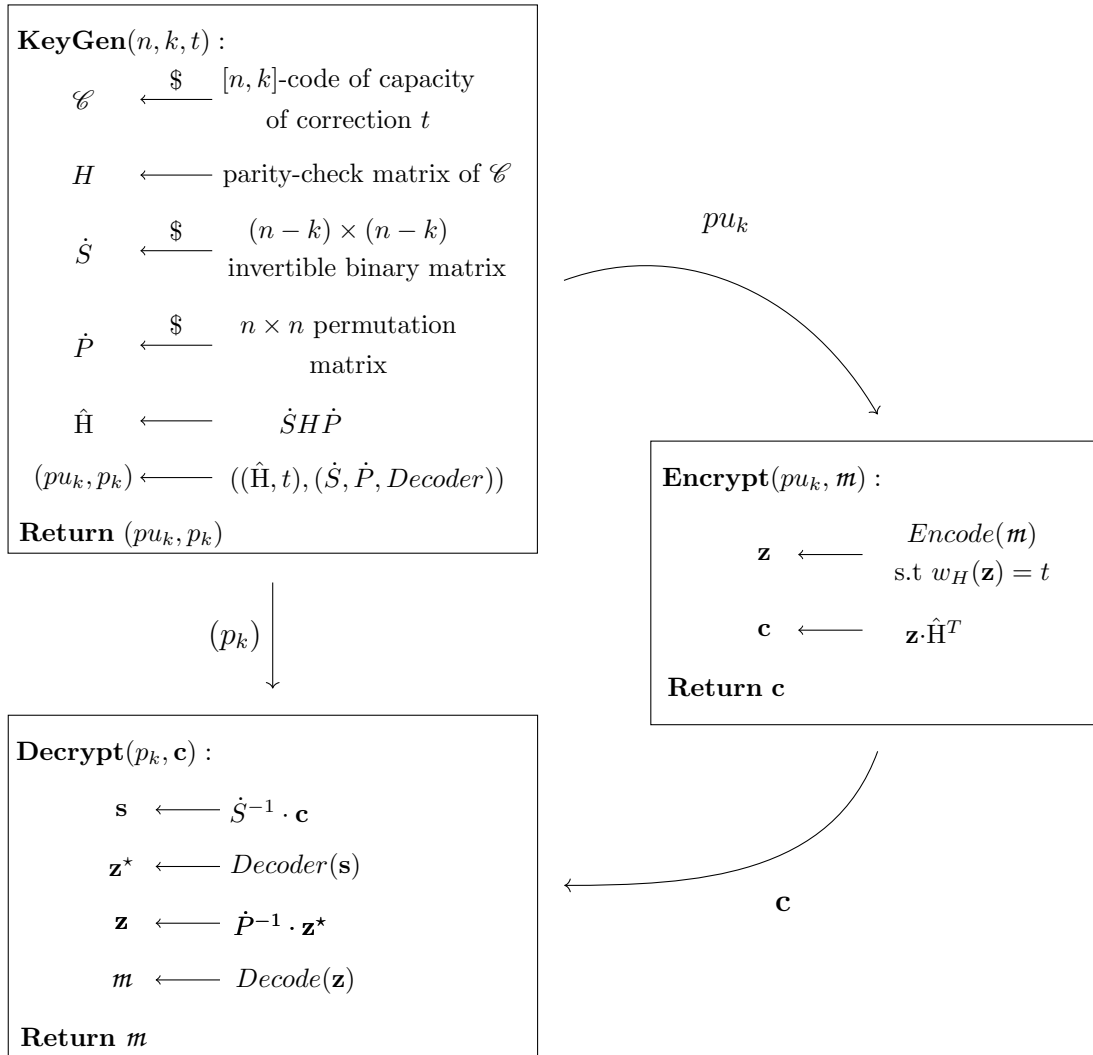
$\mathbf{KeyGen}(n,k,t)$ :

$\mathscr{C} \xleftarrow{\$}$ $[n,k]$-code of capacity of correction $t$

$H \longleftarrow$ parity-check matrix of $\mathscr{C}$

$\dot{S} \xleftarrow{\$}$ $(n-k)\times(n-k)$ invertible binary matrix

$\dot{P} \xleftarrow{\$}$ $n \times n$ permutation matrix

$\hat{\mathrm{H}} \longleftarrow \dot{S}H\dot{P}$

$(pu_k, p_k) \longleftarrow ((\hat{\mathrm{H}}, t), (\dot{S}, \dot{P}, Decoder))$

$\mathbf{Return}$ $(pu_k, p_k)$

$pu_k$

$(p_k)$

$\mathbf{Encrypt}(pu_k, m)$ :

$\mathbf{z} \longleftarrow Encode(m)$ s.t $w_H(\mathbf{z}) = t$

$\mathbf{c} \longleftarrow \mathbf{z}\cdot\hat{\mathrm{H}}^T$

$\mathbf{Return\ c}$

$\mathbf{Decrypt}(p_k, \mathbf{c})$ :

$\mathbf{s} \longleftarrow \dot{S}^{-1}\cdot\mathbf{c}$

$\mathbf{z}^\star \longleftarrow Decoder(\mathbf{s})$

$\mathbf{z} \longleftarrow \dot{P}^{-1}\cdot\mathbf{z}^\star$

$m \longleftarrow Decode(\mathbf{z})$

$\mathbf{Return}$ $m$

$\mathbf{c}$